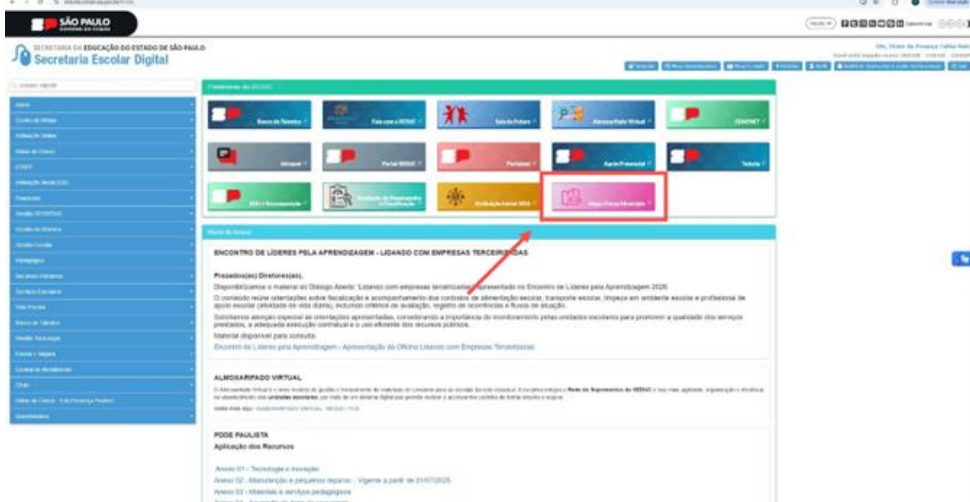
SÃO PAULO
GOVERNO DO ESTADO

SECRETARIA DA EDUCAÇÃO DO ESTADO DE SÃO PAULO
Secretaria Escolar Digital

Plataformas da SEDUC

Banco de Talentos

Fala com a SEDUC

Sala do Futuro

Almoxarifado Virtual

CEMONET

Portal SEDUC

Portarias

Apoio Presencial

EFE – Documentação

Atribuição Inicial 2026

Minhas Células

Mural de Avisos

ENCONTRO DE LÍDERES PELA APRENDIZAGEM - LIGANDO COM EMPRESAS TERCEIRIZADAS

Prezados(as) Diretores(as),

Disponibilizamos o material do Diálogo Aberto "Ligando com empresas terceirizadas", apresentado no Encontro de Líderes pela Aprendizagem 2026.

O conteúdo reúne orientações sobre fiscalização e acompanhamento dos contratos de alimentação escolar, transporte escolar, limpeza em ambiente escolar e profissional de apoio escolar (atividade de vida diária), incluindo critérios de avaliação, registro de ocorrências e fluxos de atuação.

Solicitamos atenção especial às orientações apresentadas, considerando a importância do monitoramento pelas unidades escolares para promover a qualidade dos serviços prestados, a adequada execução contratual e o uso eficiente dos recursos públicos.

Material disponível para consulta:

Encontro de Líderes pela Aprendizagem - Apresentação da Oficina Ligando com Empresas Terceirizadas

ALMOXARIFADO VIRTUAL

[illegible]

PDDE PAULISTA
Aplicação dos Recursos

Anexo 01 - Tecnologia e Inovação
Anexo 02 - Manutenção e pequenos reparos - Vigente a partir de 01/07/2025
Anexo 03 - Materiais e serviços pedagógicos